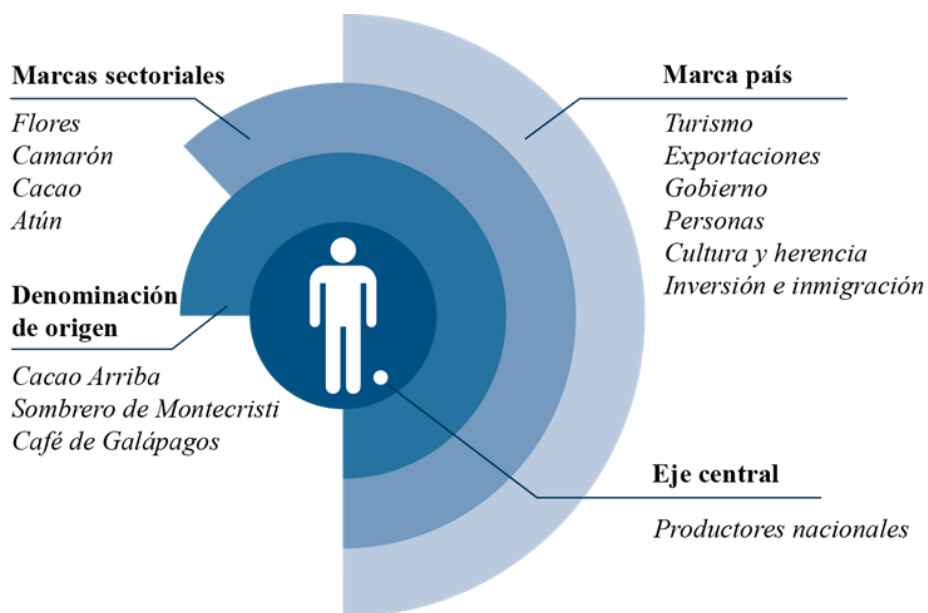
Marcas sectoriales

Flores
Camarón
Cacao
Atún

Denominación de origen

Cacao Arriba
Sombrero de Montecristi
Café de Galápagos

Marca país

Turismo
Exportaciones
Gobierno
Personas
Cultura y herencia
Inversión e inmigración

Eje central

Productores nacionales